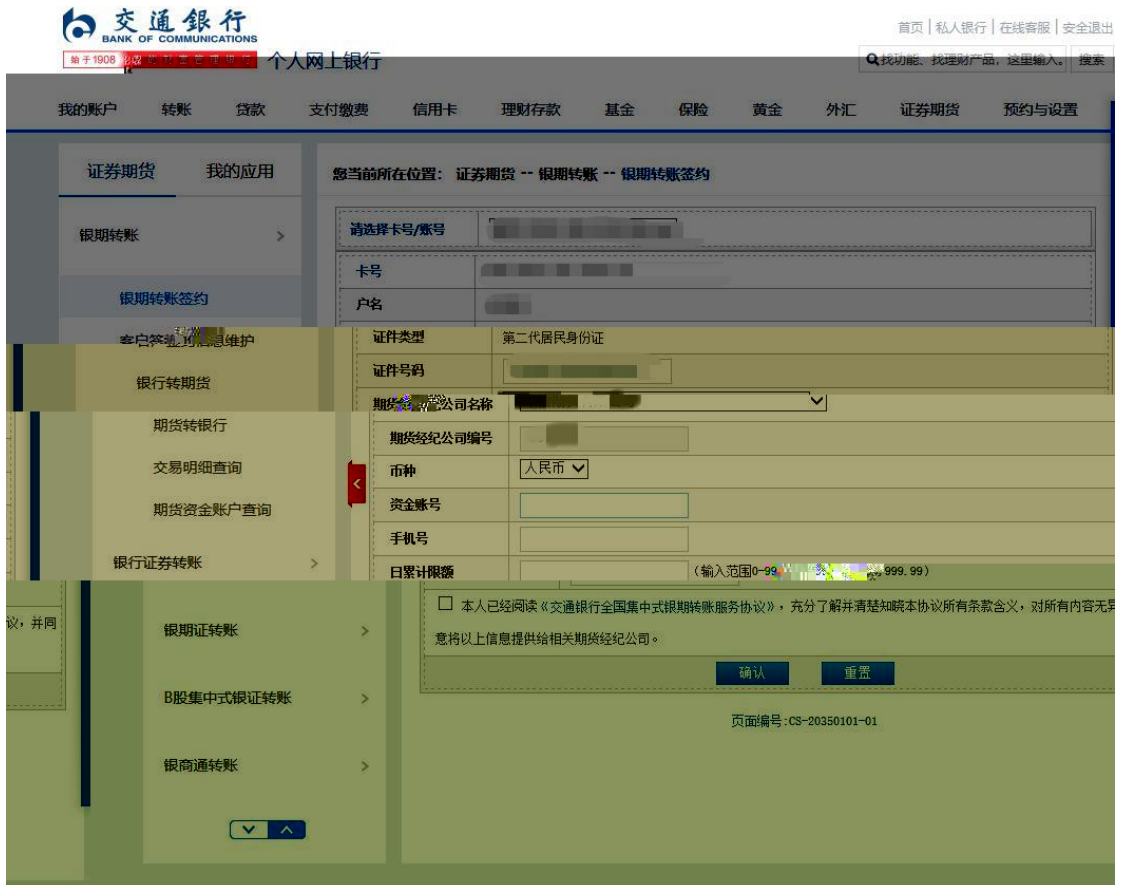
交通银行
BANK OF COMMUNICATIONS
始于1908 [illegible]
个人网上银行

首页 | 私人银行 | 在线客服 | 安全退出
找功能、找理财产品，这里输入。 搜索

我的账户 转账 贷款 支付缴费 信用卡 理财存款 基金 保险 黄金 外汇 证券期货 预约与设置

证券期货 我的应用

银期转账 >
银期转账签约
客户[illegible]息维护
银行转期货
期货转银行
交易明细查询
期货资金账户查询
银行证券转账 >
银期证转账 >
B股集中式银证转账 >
银商通转账 >

您当前所在位置：证券期货 -- 银期转账 -- 银期转账签约

请选择卡号/账号 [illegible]
卡号 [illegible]
户名 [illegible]
证件类型 第二代居民身份证
证件号码 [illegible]
期货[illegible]公司名称 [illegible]
期货经纪公司编号 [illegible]
币种 人民币
资金账号
手机号
日累计限额 （输入范围0-99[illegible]999.99）

□ 本人已经阅读《交通银行全国集中式银期转账服务协议》，充分了解并清楚知晓本协议所有条款含义，对所有内容无异议，并同意将以上信息提供给相关期货经纪公司。

确认 重置

页面编号:CS-20350101-01